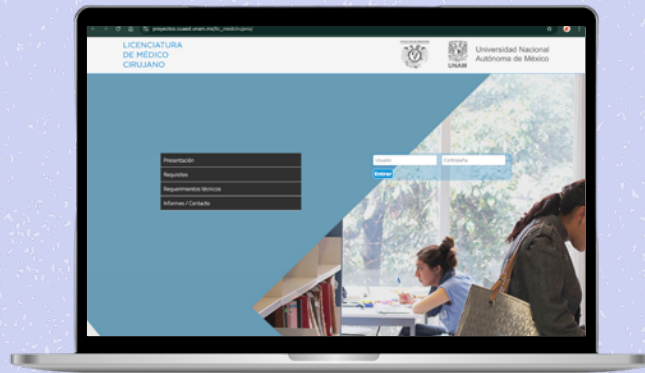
proyectos.cuaed.unam.mx/lic_medicirujano/

LICENCIATURA
DE MÉDICO
CIRUJANO

UNAM

Universidad Nacional
Autónoma de México

Presentación
Requisitos
Requerimientos técnicos
Informes / Contacto

Usuario
Contraseña
Entrar